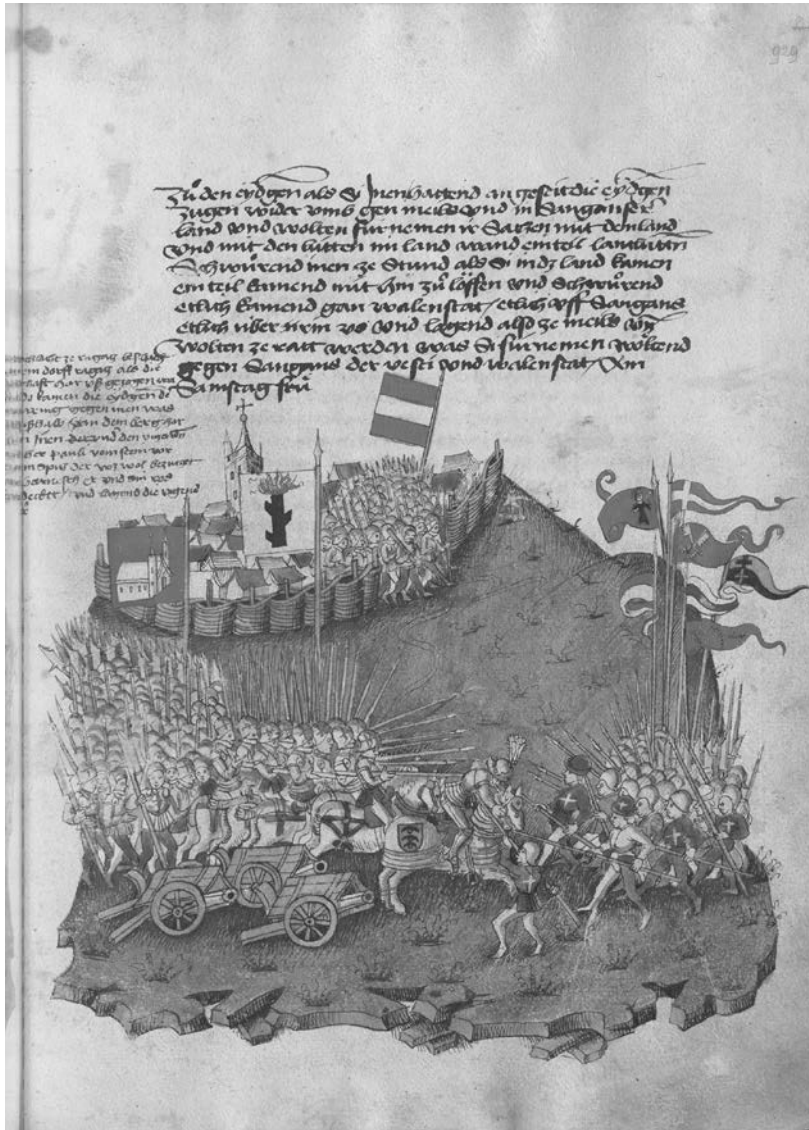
929

Zu den eydgen als si jnen hattend an gesezt die eydgen zugen wider umb gen mels vnd in Sanganser land vnd wolten fur nemen ir Sarken mit dem land vnd mit den lutten im land warend ein teil lantlutt schwurend inen ze stund als si in daz land kamen ein teil kamend mit jm zu lassen vnd schwurend etlich kamend gan walenstat etlich uff Sangans etlich uber rem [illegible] vnd lagend also ze mels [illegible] wolten ze ratt werden was si fur nemen wolten gegen Sangans der vesti vnd walenstat Am Samstag fru

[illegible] ze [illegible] als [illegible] dorff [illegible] als die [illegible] hat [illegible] kamen die eydgen de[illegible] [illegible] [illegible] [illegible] dem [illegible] jnen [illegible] den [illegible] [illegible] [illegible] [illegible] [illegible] der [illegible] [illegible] vnd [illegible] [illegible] vnd kamend die vesten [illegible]